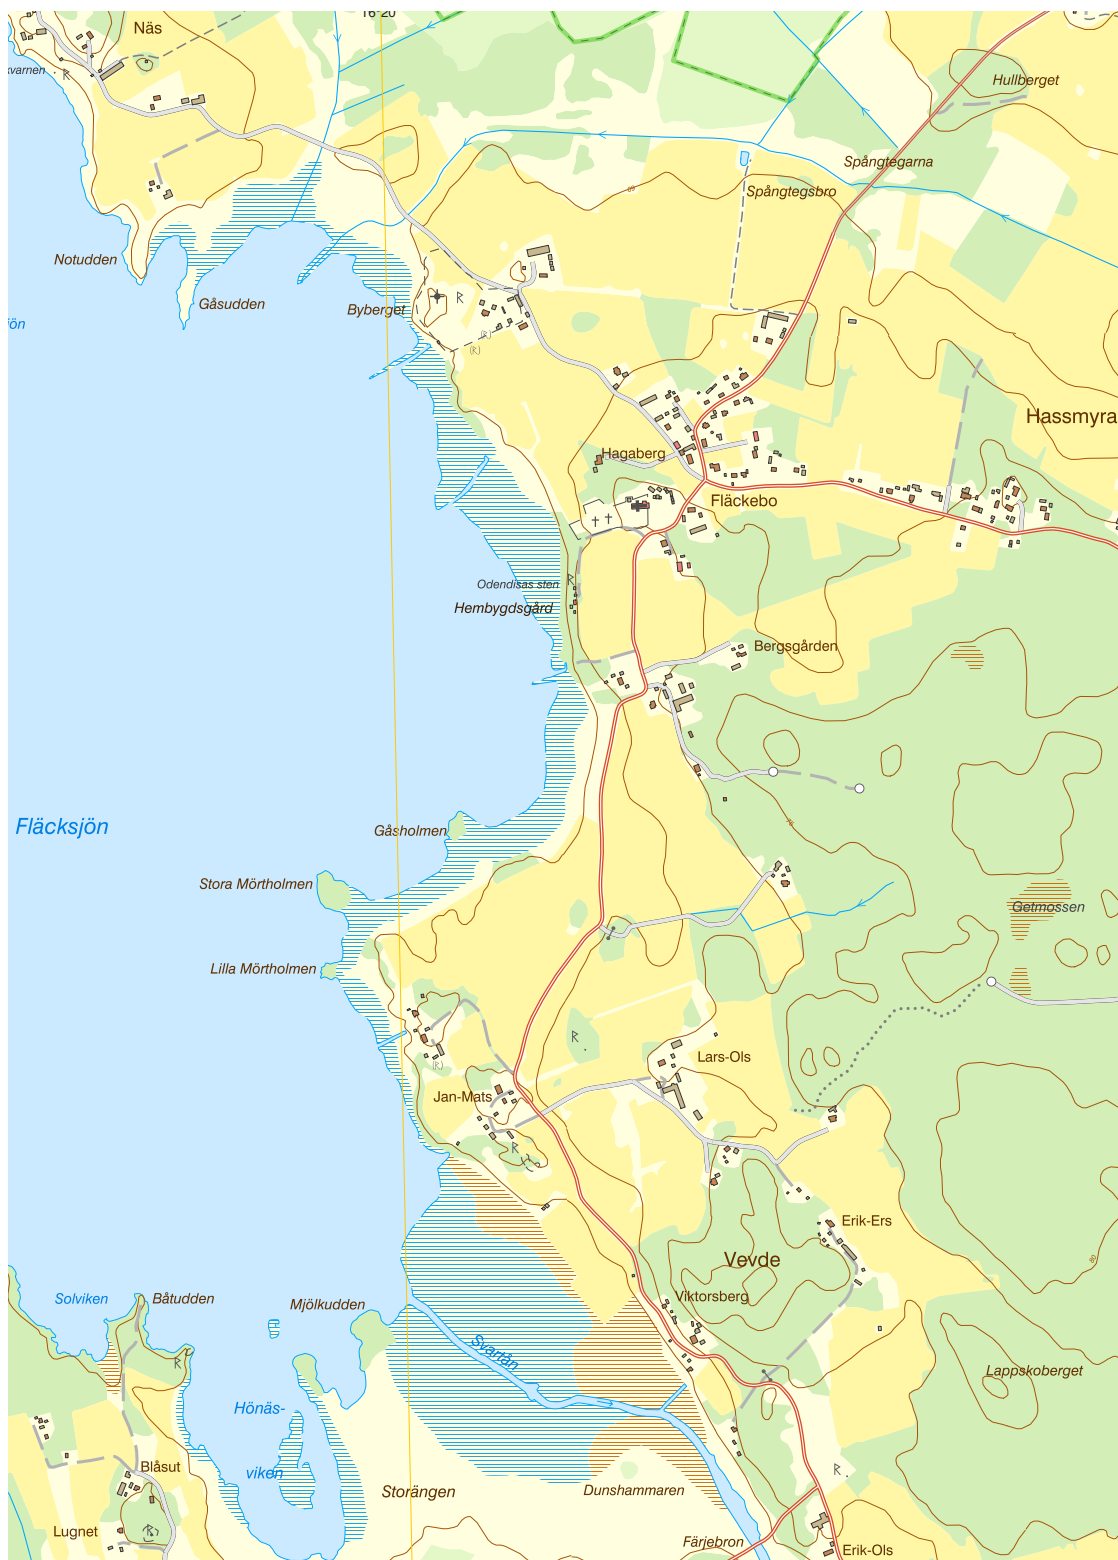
16 20
Näs
kvarnen
Hullberget
Spångtegarna
Spångtegsbro
Notudden
Gåsudden
Byberget
jön
Hassmyra
Hagaberg
Fläckebo
Odendisas sten
Hembygdsgård
Bergsgården
Fläcksjön
Gåsholmen
Stora Mörtholmen
Getmossen
Lilla Mörtholmen
Lars-Ols
Jan-Mats
Erik-Ers
Vevde
Viktorsberg
Solviken
Båtudden
Mjölkudden
Svartån
Lappskoberget
Hönäs-
viken
Blåsut
Storängen
Dunshammaren
Lugnet
Färjebron
Erik-Ols